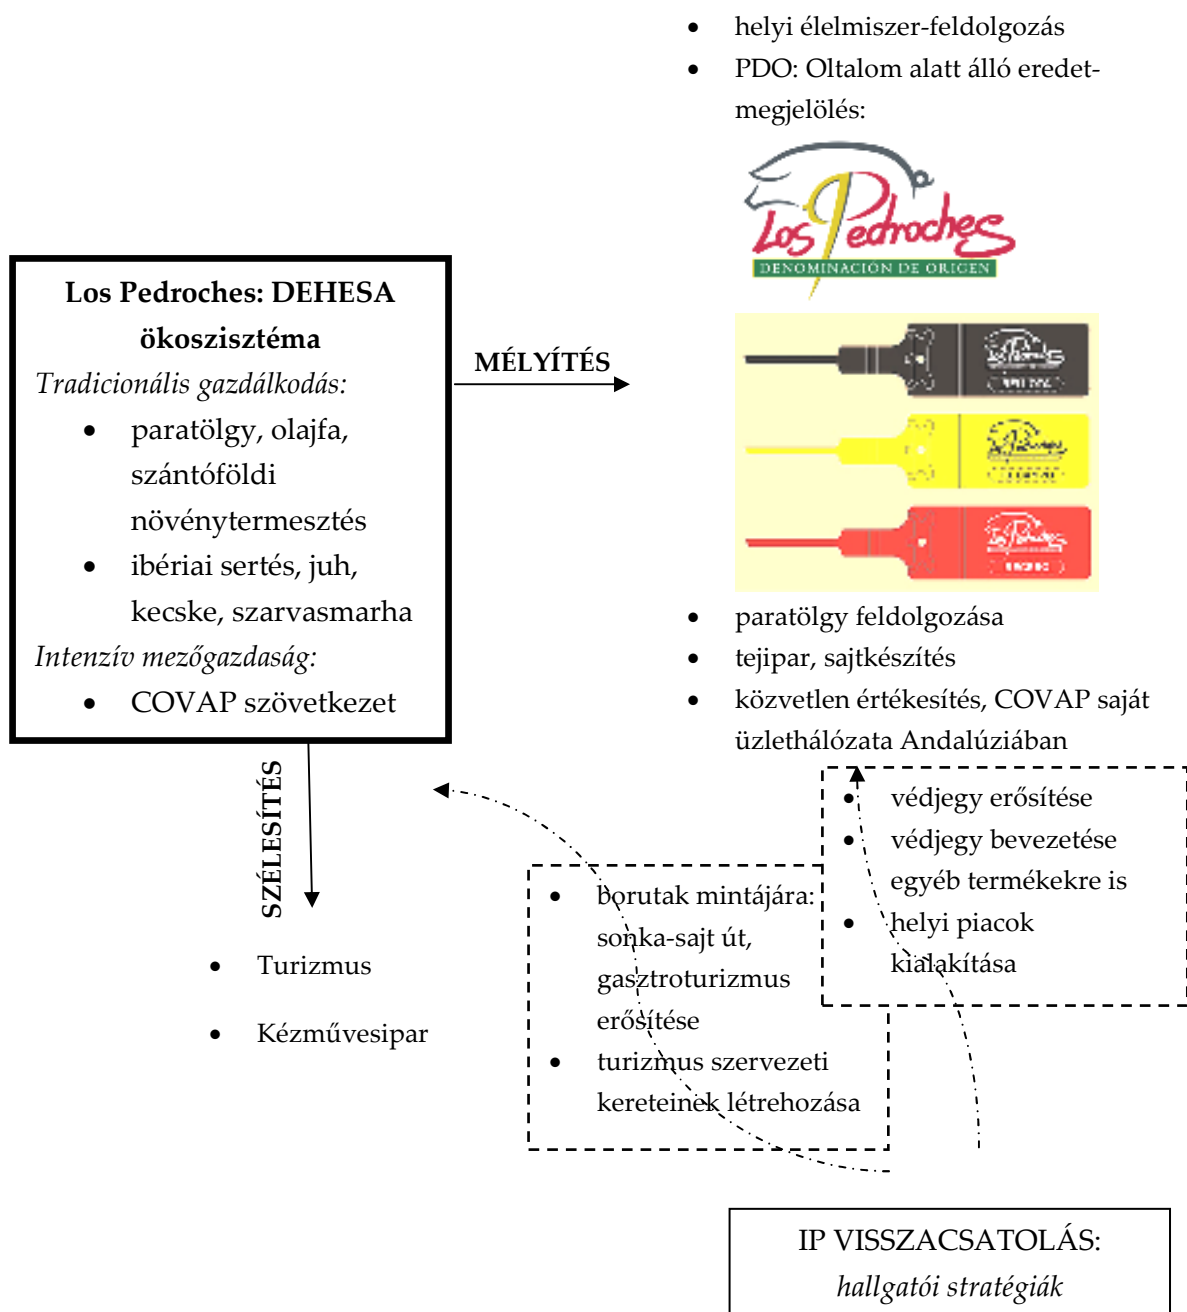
- helyi élelmiszer-feldolgozás
- PDO: Oltalom alatt álló eredetmegjelölés:

Los Pedroches
DENOMINACION DE ORIGEN

Los Pedroches: DEHESA ökoszisztéma
*Tradicionális gazdálkodás:*
- paratölgy, olajfa, szántóföldi növénytermesztés
- ibériai sertés, juh, kecske, szarvasmarha

*Intenzív mezőgazdaság:*
- COVAP szövetkezet

MÉLYÍTÉS

- paratölgy feldolgozása
- tejipar, sajtkészítés
- közvetlen értékesítés, COVAP saját üzlethálózata Andalúziában

SZÉLESÍTÉS

- Turizmus
- Kézművesipar

- védjegy erősítése
- védjegy bevezetése egyéb termékekre is
- helyi piacok kialakítása

- borutak mintájára: sonka-sajt út, gasztroturizmus erősítése
- turizmus szervezeti kereteinek létrehozása

IP VISSZACSATOLÁS:
*hallgatói stratégiák*